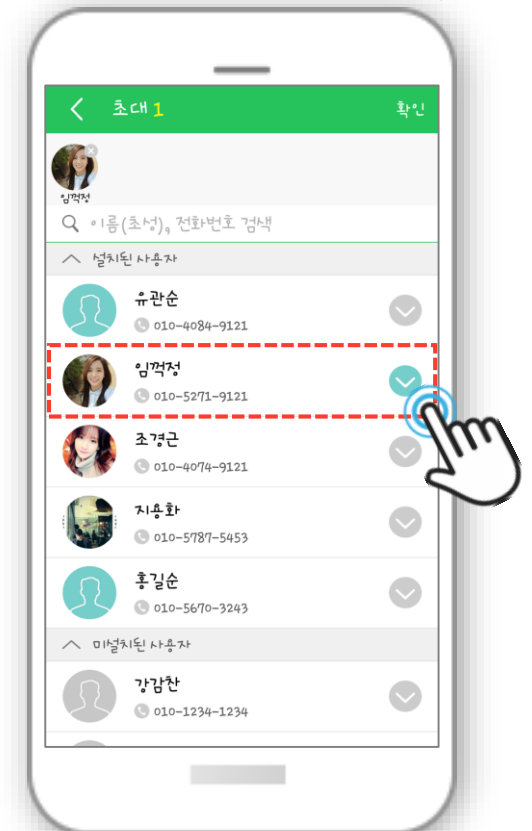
초대 1
확인

임꺽정

이름(초성), 전화번호 검색

설치된 사용자

유관순
010-4084-9121

임꺽정
010-5271-9121

조경근
010-4074-9121

지용화
010-5787-5453

홍길순
010-5670-3243

미설치된 사용자

강감찬
010-1234-1234